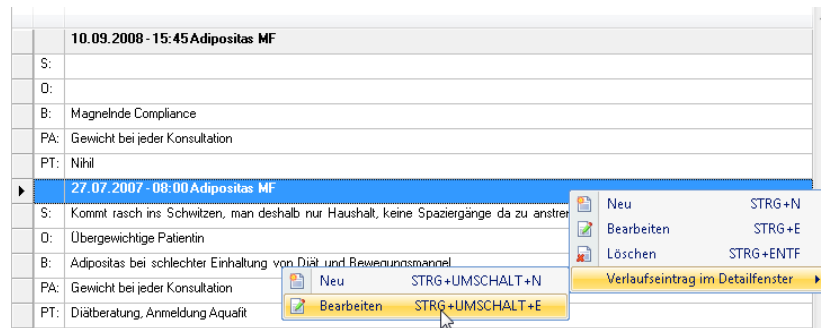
| | 10.09.2008 - 15:45 Adipositas MF |
|---|---|
| S: | |
| O: | |
| B: | Magnelnde Compliance |
| PA: | Gewicht bei jeder Konsultation |
| PT: | Nihil |
| | 27.07.2007 - 08:00 Adipositas MF |
| S: | Kommt rasch ins Schwitzen, man deshalb nur Haushalt, keine Spaziergänge da zu anstren |
| O: | Übergewichtige Patientin |
| B: | Adipositas bei schlechter Einhaltung von Diät und Bewegungsmangel |
| PA: | Gewicht bei jeder Konsultation |
| PT: | Diätberatung, Anmeldung Aquafit |

Neu STRG+N
Bearbeiten STRG+E
Löschen STRG+ENTF
Verlaufseintrag im Detailfenster

Neu STRG+UMSCHALT+N
Bearbeiten STRG+UMSCHALT+E